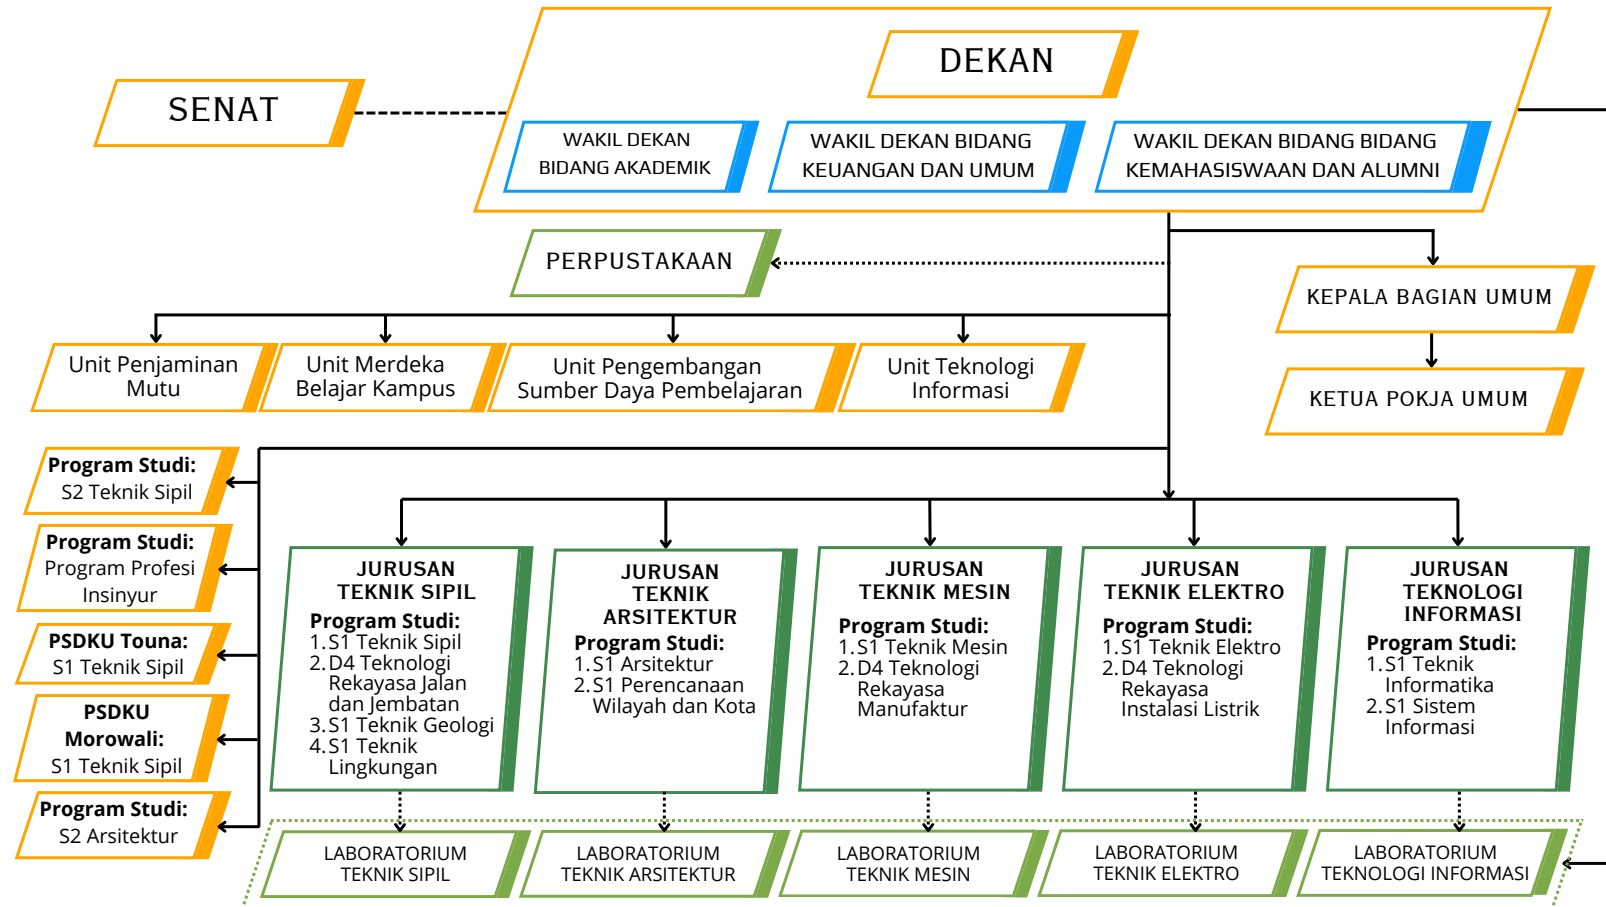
SENAT

DEKAN

WAKIL DEKAN BIDANG AKADEMIK

WAKIL DEKAN BIDANG KEUANGAN DAN UMUM

WAKIL DEKAN BIDANG BIDANG KEMAHASISWAAN DAN ALUMNI

PERPUSTAKAAN

KEPALA BAGIAN UMUM

KETUA POKJA UMUM

Unit Penjaminan Mutu

Unit Merdeka Belajar Kampus

Unit Pengembangan Sumber Daya Pembelajaran

Unit Teknologi Informasi

**Program Studi:** S2 Teknik Sipil

**Program Studi:** Program Profesi Insinyur

**PSDKU Touna:** S1 Teknik Sipil

**PSDKU Morowali:** S1 Teknik Sipil

**Program Studi:** S2 Arsitektur

JURUSAN TEKNIK SIPIL
Program Studi:
1. S1 Teknik Sipil
2. D4 Teknologi Rekayasa Jalan dan Jembatan
3. S1 Teknik Geologi
4. S1 Teknik Lingkungan

JURUSAN TEKNIK ARSITEKTUR
Program Studi:
1. S1 Arsitektur
2. S1 Perencanaan Wilayah dan Kota

JURUSAN TEKNIK MESIN
Program Studi:
1. S1 Teknik Mesin
2. D4 Teknologi Rekayasa Manufaktur

JURUSAN TEKNIK ELEKTRO
Program Studi:
1. S1 Teknik Elektro
2. D4 Teknologi Rekayasa Instalasi Listrik

JURUSAN TEKNOLOGI INFORMASI
Program Studi:
1. S1 Teknik Informatika
2. S1 Sistem Informasi

LABORATORIUM TEKNIK SIPIL

LABORATORIUM TEKNIK ARSITEKTUR

LABORATORIUM TEKNIK MESIN

LABORATORIUM TEKNIK ELEKTRO

LABORATORIUM TEKNOLOGI INFORMASI